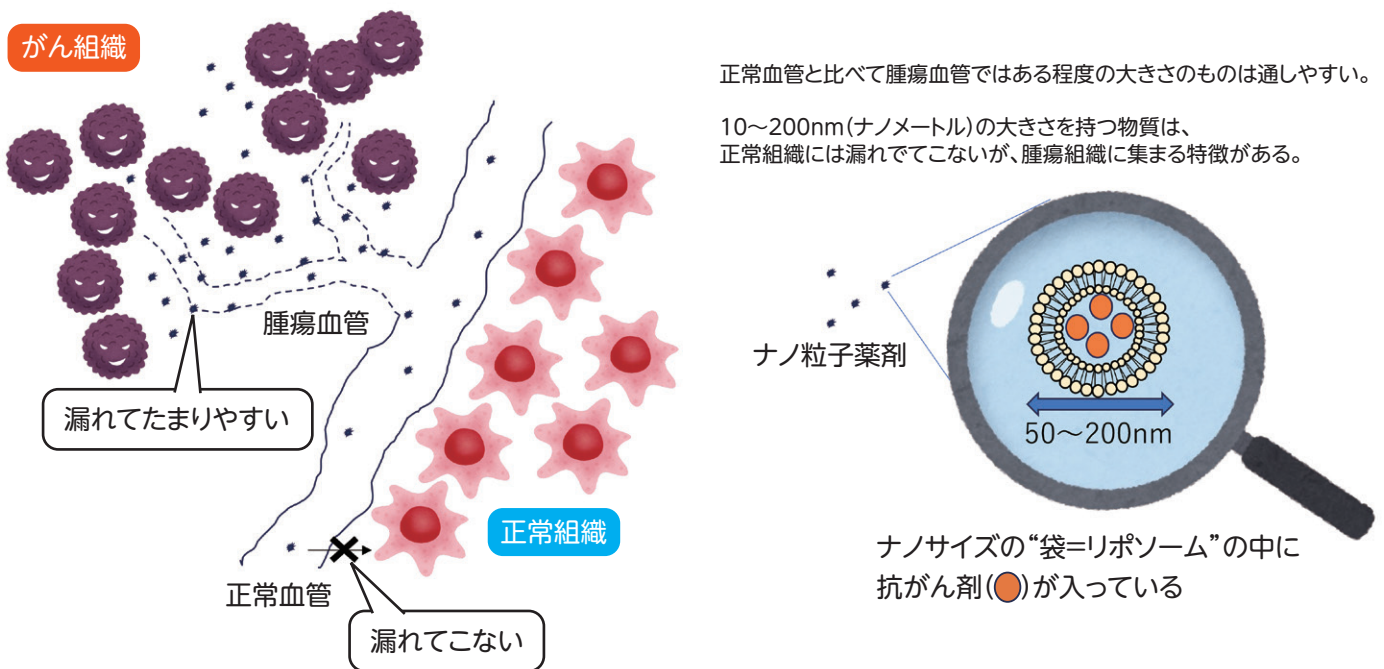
がん組織

腫瘍血管

漏れてたまりやすい

正常組織

正常血管

漏れてこない

正常血管と比べて腫瘍血管ではある程度の大きさのものは通しやすい。

10～200nm(ナノメートル)の大きさを持つ物質は、正常組織には漏れでてこないが、腫瘍組織に集まる特徴がある。

ナノ粒子薬剤

50～200nm

ナノサイズの“袋=リポソーム”の中に抗がん剤( )が入っている